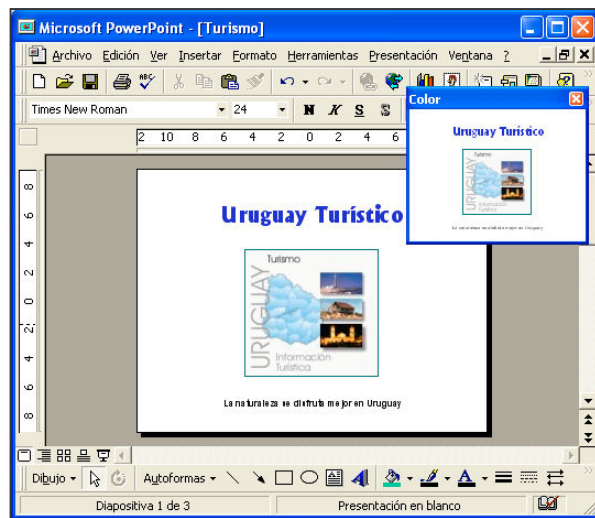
Microsoft PowerPoint - [Turismo]

Archivo Edición Ver Insertar Formato Herramientas Presentación Ventana ?

Times New Roman 24 N K S S

2 10 8 6 4 2 0 2 4 6

8 6 4 2 0 2 4 6 8

Uruguay Turístico

Turismo

URUGUAY

Información Turística

La naturaleza se disfruta mejor en Uruguay

Color

Uruguay Turístico

Turismo

URUGUAY

Información Turística

La naturaleza se disfruta mejor en Uruguay

Dibujo Autoformas

Diapositiva 1 de 3 Presentación en blanco